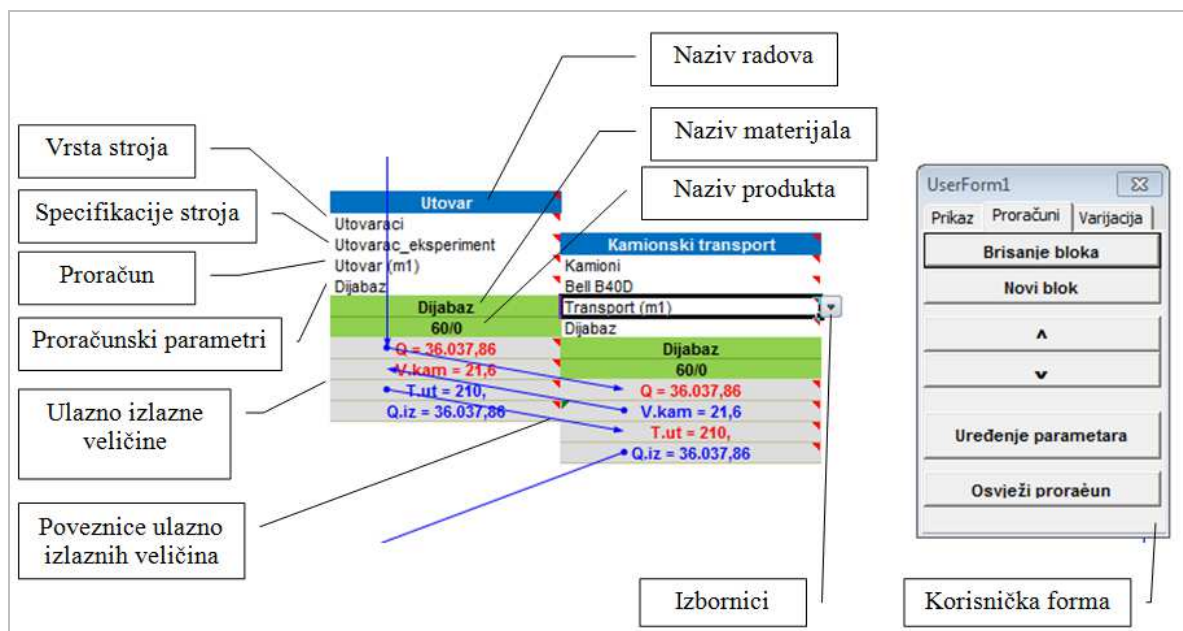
Naziv radova

Naziv materijala

Naziv produkta

Vrsta stroja

Specifikacije stroja

Proračun

Proračunski parametri

Ulazno izlazne veličine

Poveznice ulazno izlaznih veličina

Utovar
Utovarači
Utovarac_eksperiment
Utovar (m1)
Dijabaz
Dijabaz
60/0
Q = 36.037,86
V.kam = 21,6
T.ut = 210,
Q.iz = 36.037,86

Kamionski transport
Kamioni
Bell B40D
Transport (m1)
Dijabaz
Dijabaz
60/0
Q = 36.037,86
V.kam = 21,6
T.ut = 210,
Q.iz = 36.037,86

UserForm1
Prikaz
Proračuni
Varijacija
Brisanje bloka
Novi blok
^
v
Uređenje parametara
Osvježi proračun

Izbornici

Korisnička forma